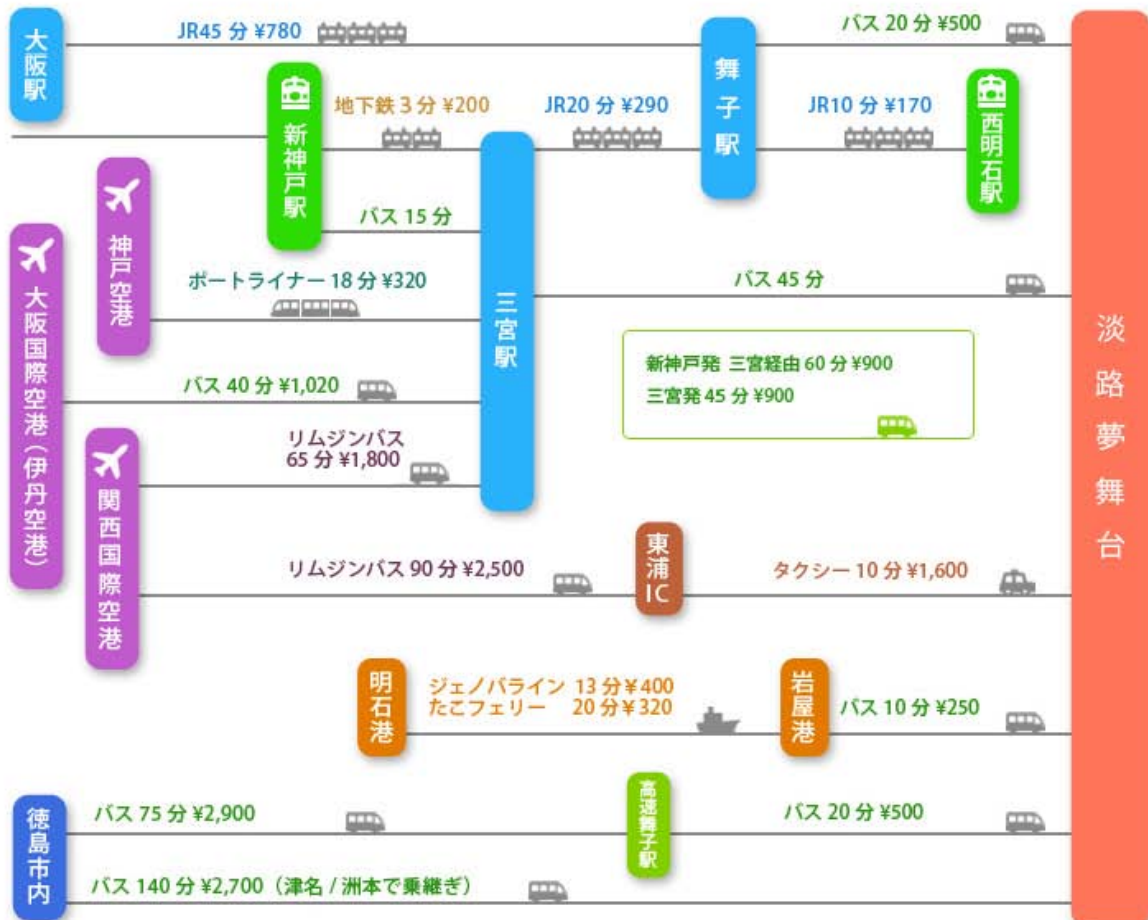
大阪駅

JR45 分 ¥780

舞子駅

バス 20 分 ¥500

新神戸駅

地下鉄 3 分 ¥200

JR20 分 ¥290

JR10 分 ¥170

西明石駅

淡路夢舞台

神戸空港

バス 15 分

大阪国際空港（伊丹空港）

ポートライナー 18 分 ¥320

三宮駅

バス 45 分

新神戸発 三宮経由 60 分 ¥900
三宮発 45 分 ¥900

バス 40 分 ¥1,020

関西国際空港

リムジンバス
65 分 ¥1,800

リムジンバス 90 分 ¥2,500

東浦IC

タクシー 10 分 ¥1,600

明石港

ジェノバライン 13 分 ¥400
たこフェリー 20 分 ¥320

岩屋港

バス 10 分 ¥250

徳島市内

バス 75 分 ¥2,900

高速舞子駅

バス 20 分 ¥500

バス 140 分 ¥2,700（津名 / 洲本で乗継ぎ）